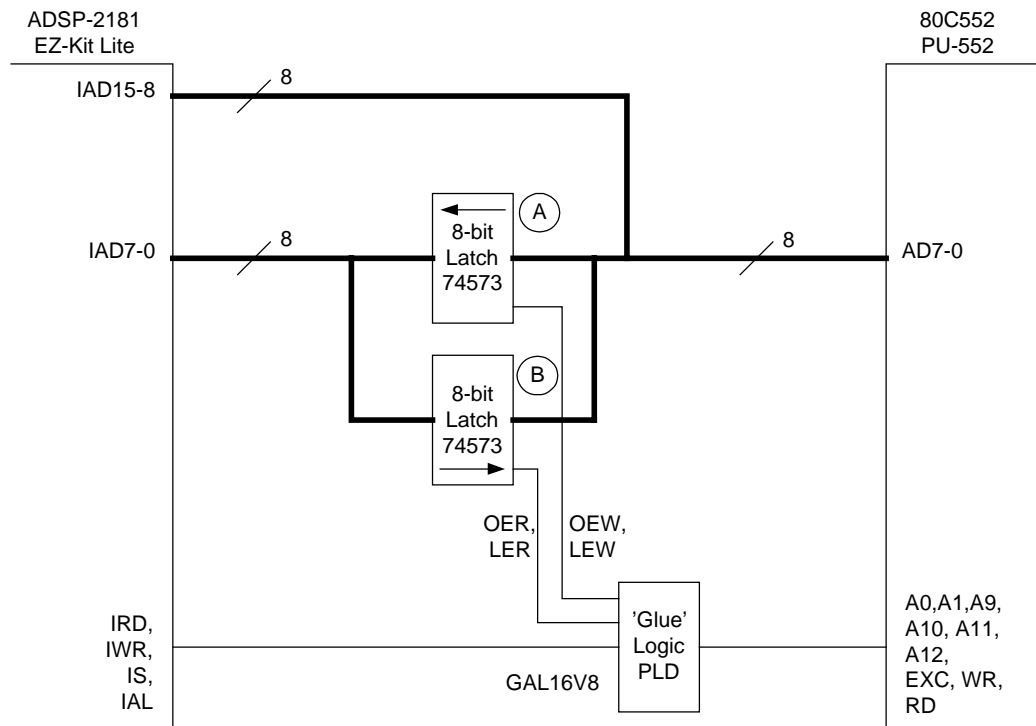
ADSP-2181
EZ-Kit Lite

80C552
PU-552

IAD15-8

8

A

IAD7-0

8

8-bit
Latch
74573

8

AD7-0

B

8-bit
Latch
74573

OER,
LER

OEW,
LEW

IRD,
IWR,
IS,
IAL

'Glue'
Logic
PLD

GAL16V8

A0,A1,A9,
A10, A11,
A12,
EXC, WR,
RD